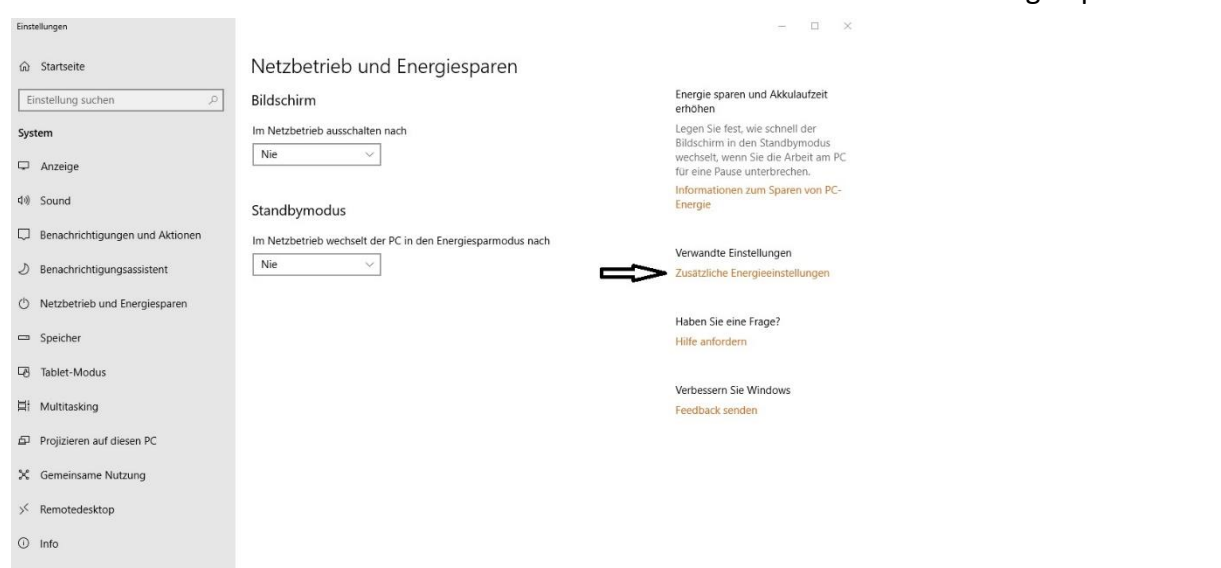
Einstellungen

Startseite

Einstellung suchen

System

Anzeige

Sound

Benachrichtigungen und Aktionen

Benachrichtigungsassistent

Netzbetrieb und Energiesparen

Speicher

Tablet-Modus

Multitasking

Projizieren auf diesen PC

Gemeinsame Nutzung

Remotedesktop

Info

Netzbetrieb und Energiesparen

Bildschirm

Im Netzbetrieb ausschalten nach

Nie

Standbymodus

Im Netzbetrieb wechselt der PC in den Energiesparmodus nach

Nie

Energie sparen und Akkulaufzeit erhöhen

Legen Sie fest, wie schnell der Bildschirm in den Standbymodus wechselt, wenn Sie die Arbeit am PC für eine Pause unterbrechen.

Informationen zum Sparen von PC-Energie

Verwandte Einstellungen

Zusätzliche Energieeinstellungen

Haben Sie eine Frage?

Hilfe anfordern

Verbessern Sie Windows

Feedback senden